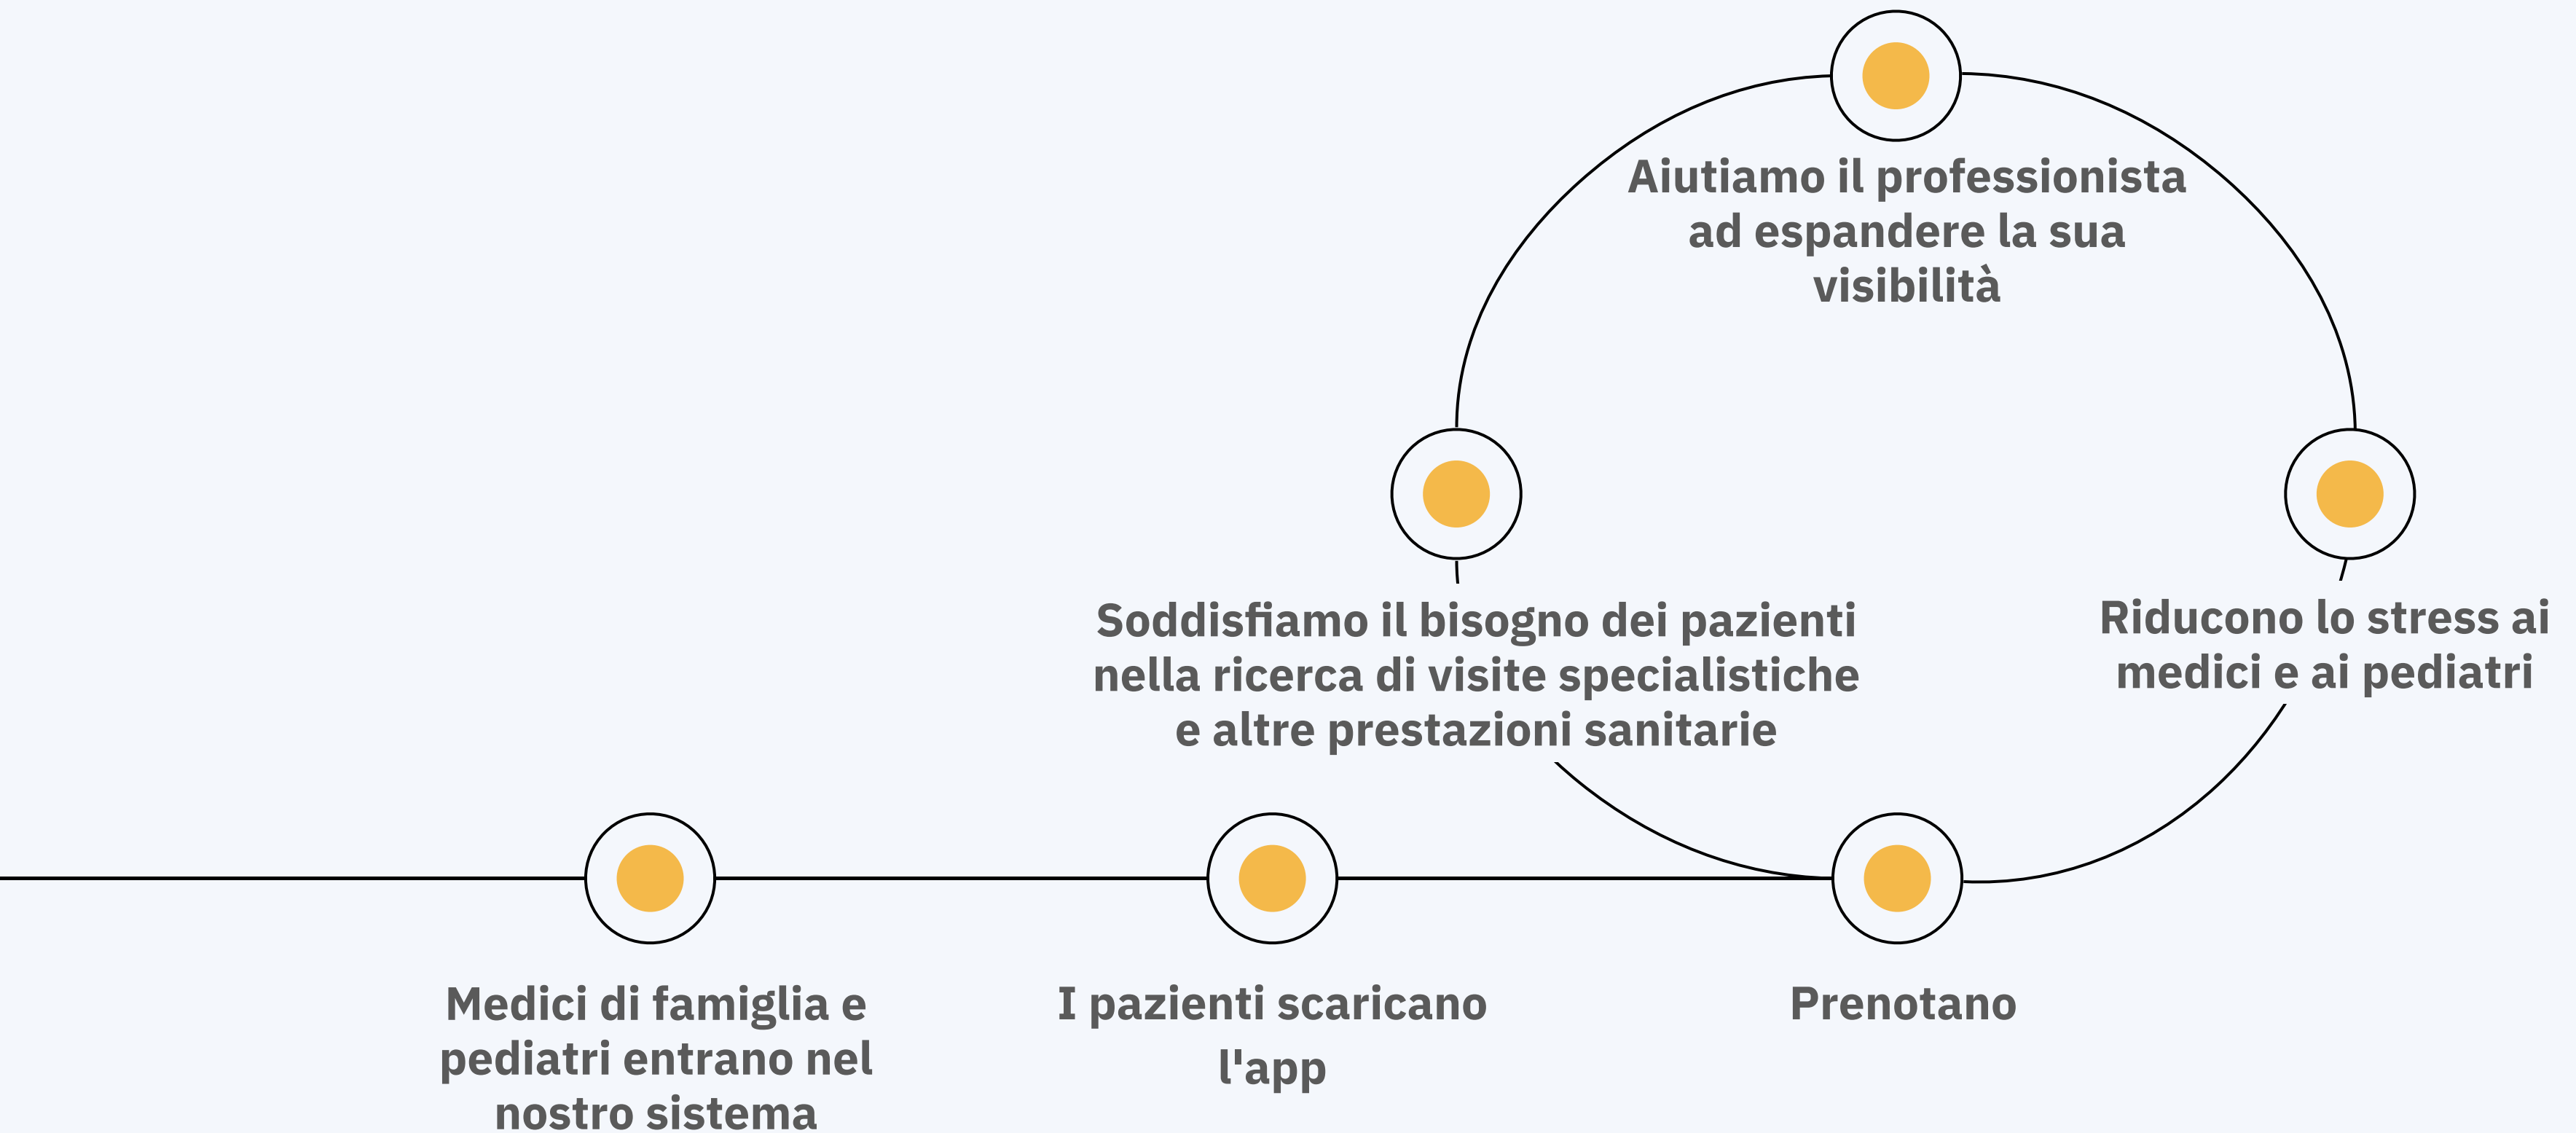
Aiutiamo il professionista ad espandere la sua visibilità

Soddisfiamo il bisogno dei pazienti nella ricerca di visite specialistiche e altre prestazioni sanitarie

Riducono lo stress ai medici e ai pediatri

Medici di famiglia e pediatri entrano nel nostro sistema

I pazienti scaricano l'app

Prenotano